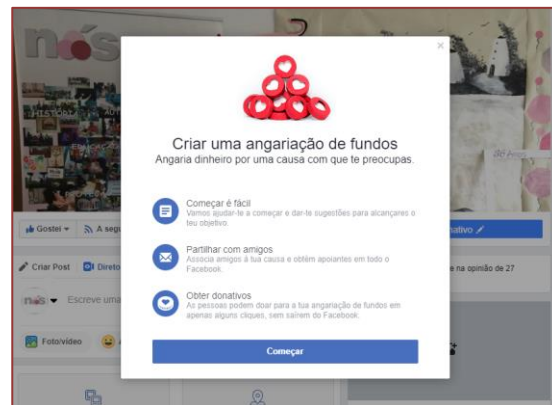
nós

HISTÓRIA

EDUCAÇÃO

×

Criar uma angariação de fundos
Angaria dinheiro por uma causa com que te preocupas.

Começar é fácil
Vamos ajudar-te a começar e dar-te sugestões para alcançares o teu objetivo.

Partilhar com amigos
Associa amigos à tua causa e obtém apoiantes em todo o Facebook.

Obter donativos
As pessoas podem doar para a tua angariação de fundos em apenas alguns cliques, sem saírem do Facebook.

Começar

Gostei ▾

A segu

nativo

Criar Post

Direto

e na opinião de 27

nós ▾ Escreve uma

Foto/vídeo